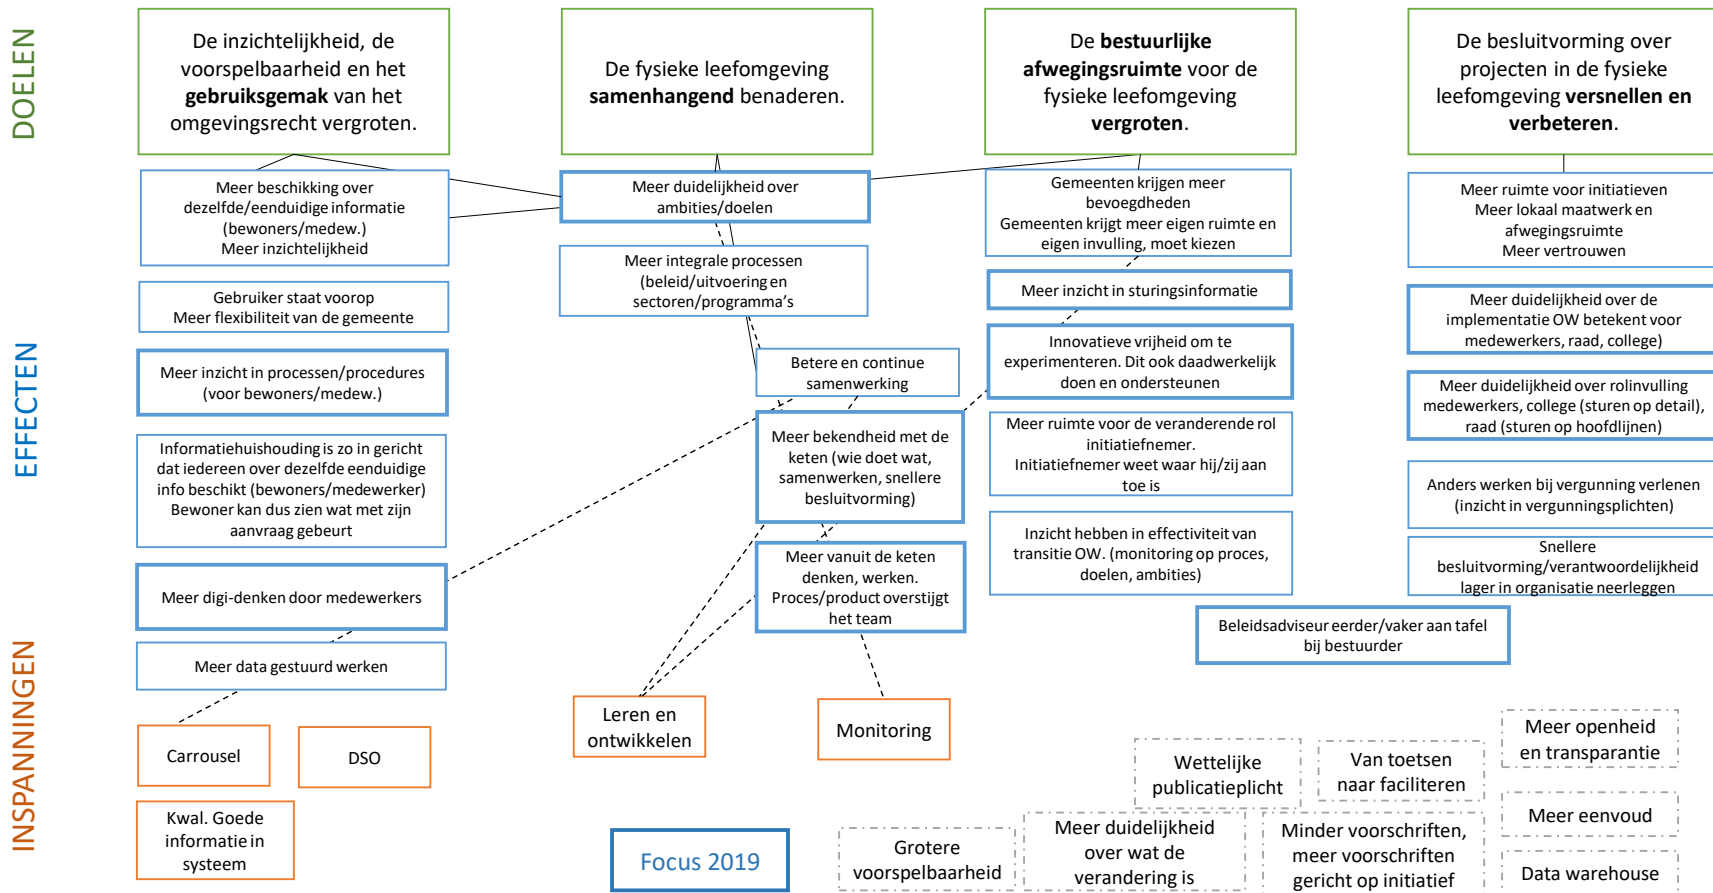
DOELEN

De inzichtelijkheid, de voorspelbaarheid en het **gebruiksgemak** van het omgevingsrecht vergroten.

De fysieke leefomgeving **samenhangend** benaderen.

De **bestuurlijke afwegingsruimte** voor de fysieke leefomgeving **vergroten**.

De besluitvorming over projecten in de fysieke leefomgeving **versnellen en verbeteren**.

EFFECTEN

Meer beschikking over dezelfde/eenduidige informatie (bewoners/medew.) Meer inzichtelijkheid

Gebruiker staat voorop Meer flexibiliteit van de gemeente

Meer inzicht in processen/procedures (voor bewoners/medew.)

Informatiehuishouding is zo in gericht dat iedereen over dezelfde eenduidige info beschikt (bewoners/medewerker) Bewoner kan dus zien wat met zijn aanvraag gebeurt

Meer digi-denken door medewerkers

Meer data gestuurd werken

Meer duidelijkheid over ambities/doelen

Meer integrale processen (beleid/uitvoering en sectoren/programma's

Betere en continue samenwerking

Meer bekendheid met de keten (wie doet wat, samenwerken, snellere besluitvorming)

Meer vanuit de keten denken, werken. Proces/product overstijgt het team

Gemeenten krijgen meer bevoegdheden Gemeenten krijgt meer eigen ruimte en eigen invulling, moet kiezen

Meer inzicht in sturingsinformatie

Innovatieve vrijheid om te experimenteren. Dit ook daadwerkelijk doen en ondersteunen

Meer ruimte voor de veranderende rol initiatiefnemer. Initiatiefnemer weet waar hij/zij aan toe is

Inzicht hebben in effectiviteit van transitie OW. (monitoring op proces, doelen, ambities)

Meer ruimte voor initiatieven Meer lokaal maatwerk en afwegingsruimte Meer vertrouwen

Meer duidelijkheid over de implementatie OW betekent voor medewerkers, raad, college)

Meer duidelijkheid over rolinvulling medewerkers, college (sturen op detail), raad (sturen op hoofdlijnen)

Anders werken bij vergunning verlenen (inzicht in vergunningsplichten)

Snellere besluitvorming/verantwoordelijkheid lager in organisatie neerleggen

Beleidsadviseur eerder/vaker aan tafel bij bestuurder

INSPANNINGEN

Carrousel

DSO

Kwal. Goede informatie in systeem

Leren en ontwikkelen

Monitoring

Focus 2019

Grotere voorspelbaarheid

Meer duidelijkheid over wat de verandering is

Wettelijke publicatieplicht

Van toetsen naar faciliteren

Minder voorschriften, meer voorschriften gericht op initiatief

Meer openheid en transparantie

Meer eenvoud

Data warehouse